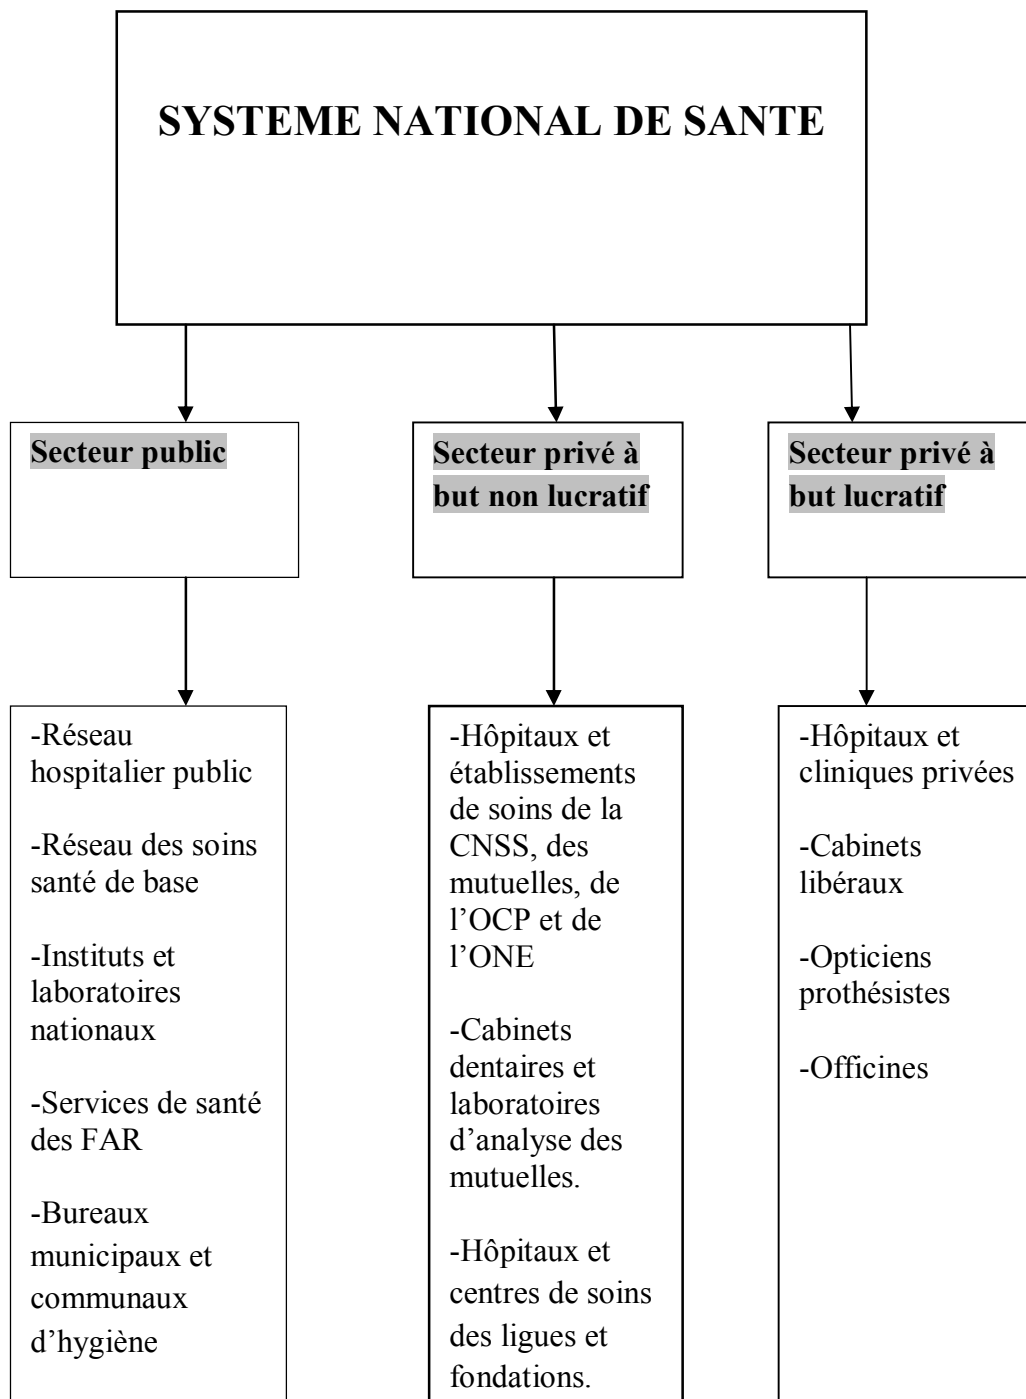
SYSTEME NATIONAL DE SANTE

Secteur public

Secteur privé à but non lucratif

Secteur privé à but lucratif

-Réseau hospitalier public

-Réseau des soins santé de base

-Instituts et laboratoires nationaux

-Services de santé des FAR

-Bureaux municipaux et communaux d'hygiène

-Hôpitaux et établissements de soins de la CNSS, des mutuelles, de l'OCP et de l'ONE

-Cabinets dentaires et laboratoires d'analyse des mutuelles.

-Hôpitaux et centres de soins des ligues et fondations.

-Hôpitaux et cliniques privées

-Cabinets libéraux

-Opticiens prothésistes

-Officines